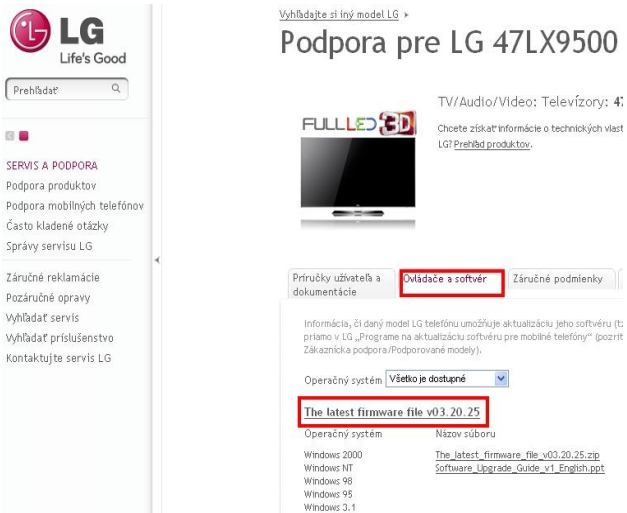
LG
Life's Good

Prehľadať

SERVIS A PODPORA
Podpora produktov
Podpora mobilných telefónov
Často kladené otázky
Správy servisu LG

Záručné reklamácie
Pozáručné opravy
Vyhľadať servis
Vyhľadať príslušenstvo
Kontaktujte servis LG

Vyhľadajte si iný model LG ▸
Podpora pre LG 47LX9500

FULL LED 3D

TV/Audio/Video: Televízory: 4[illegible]

Chcete získať informácie o technických vlast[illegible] LG? Prehľad produktov.

Príručky užívateľa a dokumentácie
Ovládače a softvér
Záručné podmienky

Informácia, či daný model LG telefónu umožňuje aktualizáciu jeho softvéru (t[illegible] priamo v LG „Programe na aktualizáciu softvéru pre mobilné telefóny" (pozrit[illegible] Zákaznícka podpora/Podporované modely).

Operačný systém Všetko je dostupné

The latest firmware file v03.20.25

| Operačný systém | Názov súboru |
|---|---|
| Windows 2000 | The_latest_firmware_file_v03.20.25.zip |
| Windows NT | Software_Upgrade_Guide_v1_English.ppt |
| Windows 98 | |
| Windows 95 | |
| Windows 3.1 | |